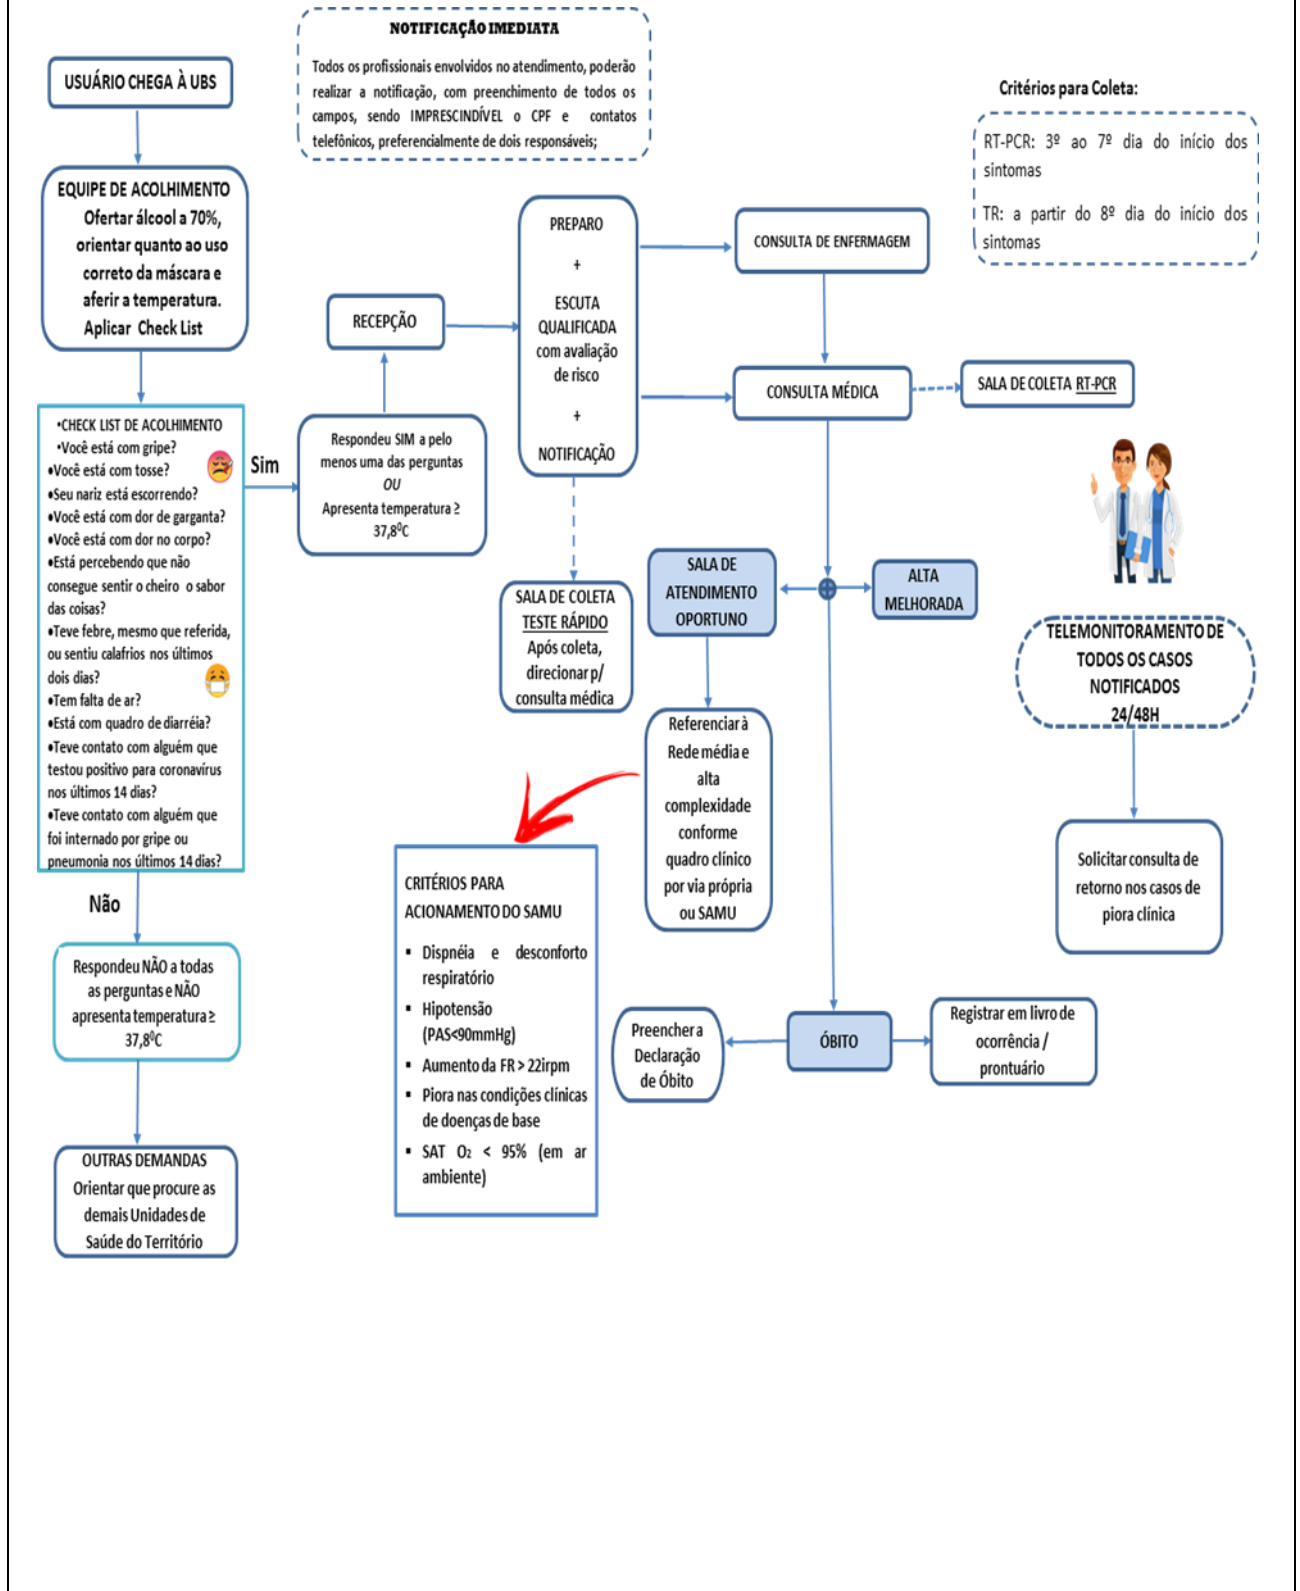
NOTIFICAÇÃO IMEDIATA

Todos os profissionais envolvidos no atendimento, poderão realizar a notificação, com preenchimento de todos os campos, sendo IMPRESCINDÍVEL o CPF e contatos telefônicos, preferencialmente de dois responsáveis;

USUÁRIO CHEGA À UBS

EQUIPE DE ACOLHIMENTO
Ofertar álcool a 70%, orientar quanto ao uso correto da máscara e aferir a temperatura.
Aplicar Check List

Critérios para Coleta:

RT-PCR: 3º ao 7º dia do início dos sintomas

TR: a partir do 8º dia do início dos sintomas

PREPARO
+
ESCUTA QUALIFICADA com avaliação de risco
+
NOTIFICAÇÃO

CONSULTA DE ENFERMAGEM

RECEPÇÃO

CONSULTA MÉDICA

SALA DE COLETA RT-PCR

•CHECK LIST DE ACOLHIMENTO
•Você está com gripe?
•Você está com tosse?
•Seu nariz está escorrendo?
•Você está com dor de garganta?
•Você está com dor no corpo?
•Está percebendo que não consegue sentir o cheiro o sabor das coisas?
•Teve febre, mesmo que referida, ou sentiu calafrios nos últimos dois dias?
•Tem falta de ar?
•Está com quadro de diarréia?
•Teve contato com alguém que testou positivo para coronavírus nos últimos 14 dias?
•Teve contato com alguém que foi internado por gripe ou pneumonia nos últimos 14 dias?

Sim

Respondeu SIM a pelo menos uma das perguntas
OU
Apresenta temperatura ≥ 37,8ºC

SALA DE COLETA TESTE RÁPIDO
Após coleta, direcionar p/ consulta médica

SALA DE ATENDIMENTO OPORTUNO

ALTA MELHORADA

TELEMONITORAMENTO DE TODOS OS CASOS NOTIFICADOS 24/48H

Referenciar à Rede média e alta complexidade conforme quadro clínico por via própria ou SAMU

Não

Respondeu NÃO a todas as perguntas e NÃO apresenta temperatura ≥ 37,8ºC

CRITÉRIOS PARA ACIONAMENTO DO SAMU
▪ Dispnéia e desconforto respiratório
▪ Hipotensão (PAS<90mmHg)
▪ Aumento da FR > 22irpm
▪ Piora nas condições clínicas de doenças de base
▪ SAT $O_2$ < 95% (em ar ambiente)

Solicitar consulta de retorno nos casos de piora clínica

Preencher a Declaração de Óbito

ÓBITO

Registrar em livro de ocorrência / prontuário

OUTRAS DEMANDAS
Orientar que procure as demais Unidades de Saúde do Território